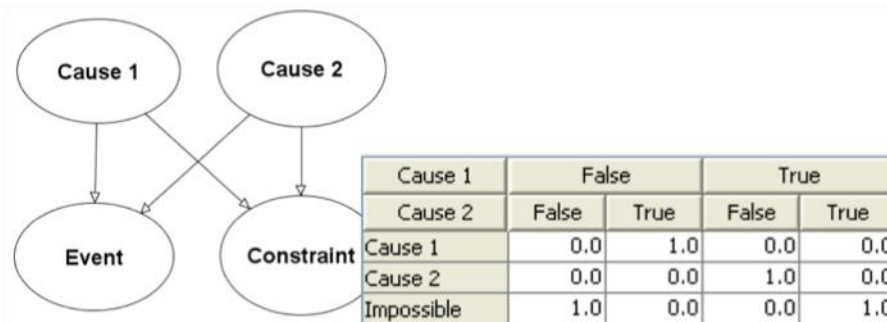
Cause 1

Cause 2

Event

Constraint

| Cause 1 | False | | True | |
|---|---|---|---|---|
| Cause 2 | False | True | False | True |
| Cause 1 | 0.0 | 1.0 | 0.0 | 0.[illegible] |
| Cause 2 | 0.0 | 0.0 | 1.0 | 0.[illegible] |
| Impossible | 1.0 | 0.0 | 0.0 | 1.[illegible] |